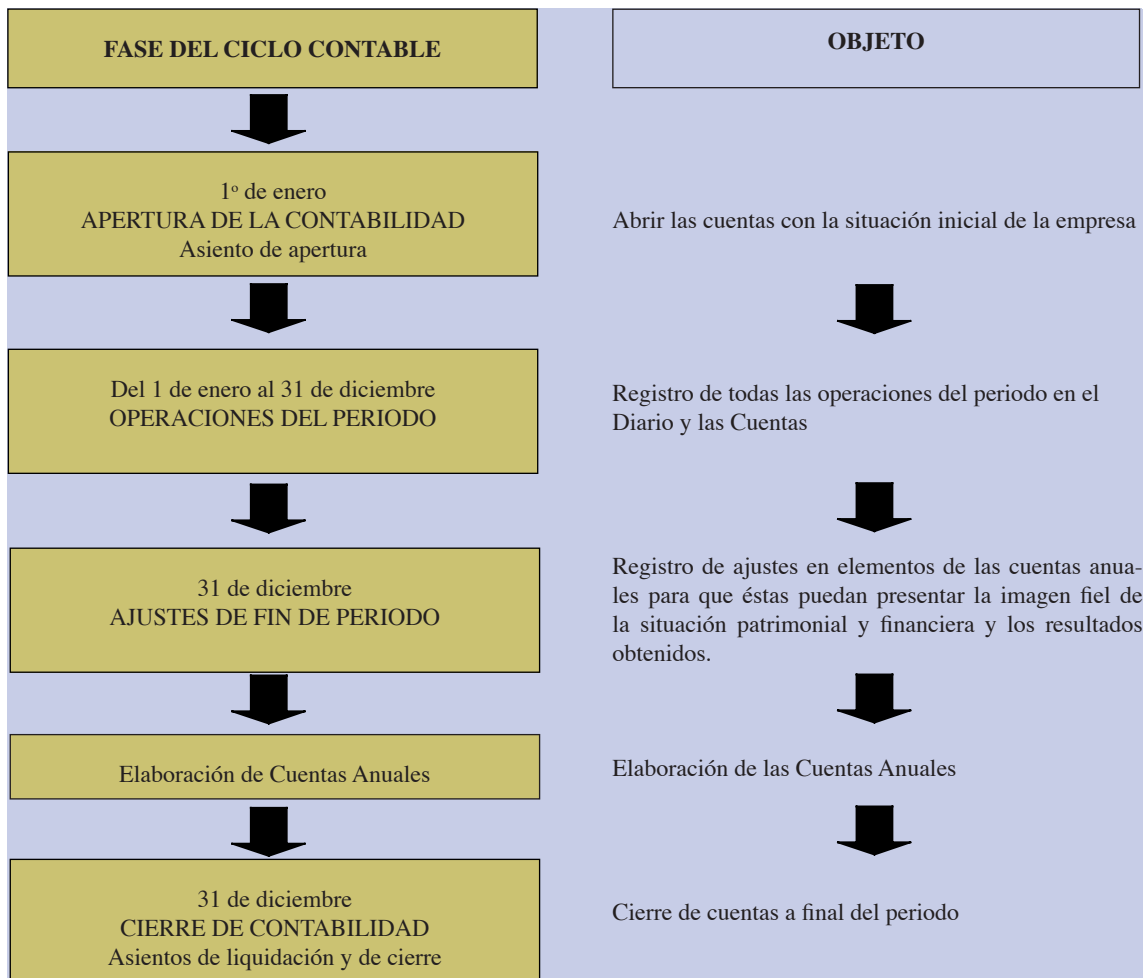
FASE DEL CICLO CONTABLE

OBJETO

1º de enero
APERTURA DE LA CONTABILIDAD
Asiento de apertura

Abrir las cuentas con la situación inicial de la empresa

Del 1 de enero al 31 de diciembre
OPERACIONES DEL PERIODO

Registro de todas las operaciones del periodo en el Diario y las Cuentas

31 de diciembre
AJUSTES DE FIN DE PERIODO

Registro de ajustes en elementos de las cuentas anuales para que éstas puedan presentar la imagen fiel de la situación patrimonial y financiera y los resultados obtenidos.

Elaboración de Cuentas Anuales

Elaboración de las Cuentas Anuales

31 de diciembre
CIERRE DE CONTABILIDAD
Asientos de liquidación y de cierre

Cierre de cuentas a final del periodo